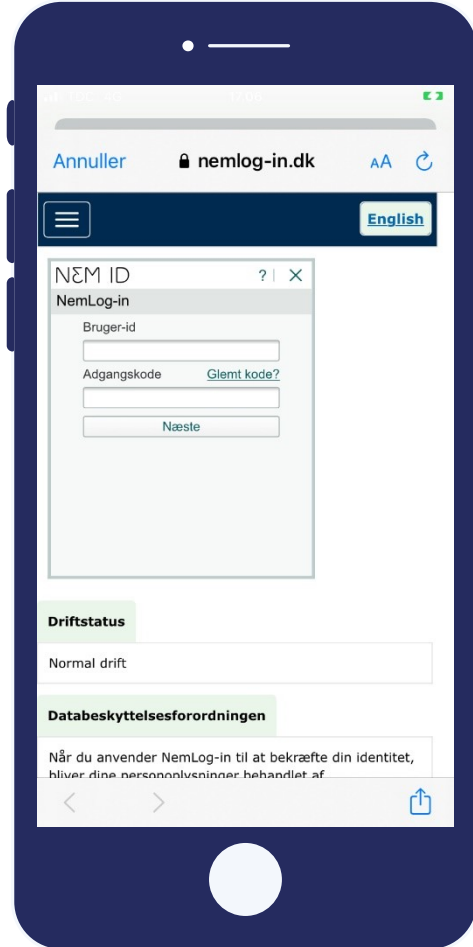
Annuller nemlog-in.dk AA

English

NΣM ID ? | ✕

NemLog-in

Bruger-id

Adgangskode Glemt kode?

Næste

Driftstatus

Normal drift

Databeskyttelsesforordningen

Når du anvender NemLog-in til at bekræfte din identitet, bliver dine personoplysninger behandlet af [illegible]